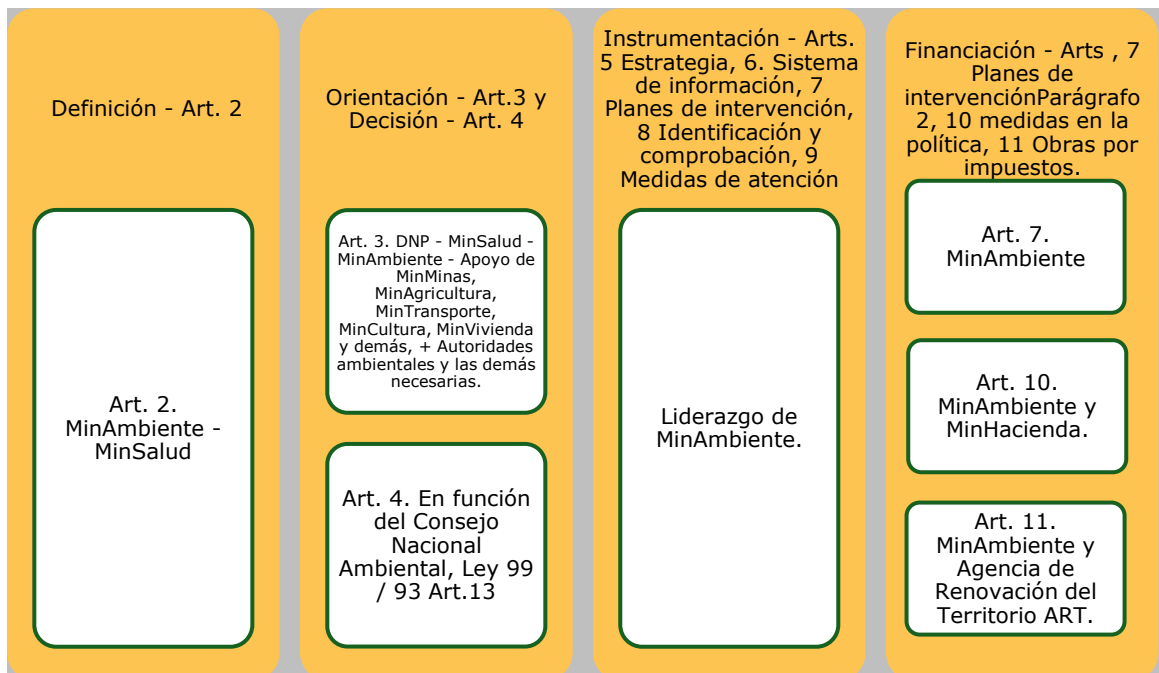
Definición - Art. 2

Art. 2. MinAmbiente - MinSalud

Orientación - Art.3 y Decisión - Art. 4

Art. 3. DNP - MinSalud - MinAmbiente - Apoyo de MinMinas, MinAgricultura, MinTransporte, MinCultura, MinVivienda y demás, + Autoridades ambientales y las demás necesarias.

Art. 4. En función del Consejo Nacional Ambiental, Ley 99 / 93 Art.13

Instrumentación - Arts. 5 Estrategia, 6. Sistema de información, 7 Planes de intervención, 8 Identificación y comprobación, 9 Medidas de atención

Liderazgo de MinAmbiente.

Financiación - Arts , 7 Planes de intervenciónParágrafo 2, 10 medidas en la política, 11 Obras por impuestos.

Art. 7. MinAmbiente

Art. 10. MinAmbiente y MinHacienda.

Art. 11. MinAmbiente y Agencia de Renovación del Territorio ART.